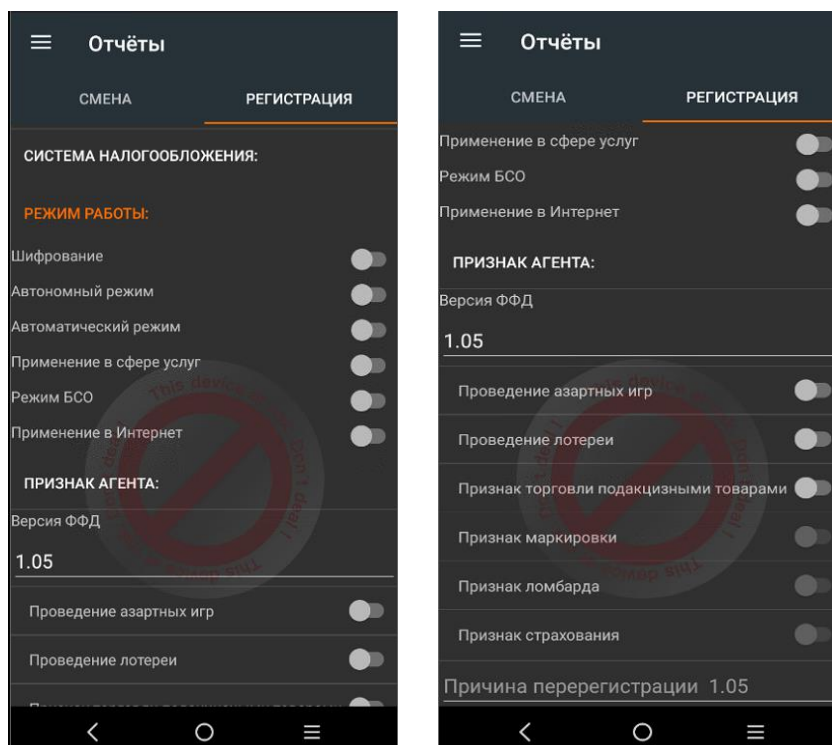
Отчёты

СМЕНА РЕГИСТРАЦИЯ

СИСТЕМА НАЛОГООБЛОЖЕНИЯ:

РЕЖИМ РАБОТЫ:

Шифрование

Автономный режим

Автоматический режим

Применение в сфере услуг

Режим БСО

Применение в Интернет

ПРИЗНАК АГЕНТА:

Версия ФФД

1.05

Проведение азартных игр

Проведение лотереи

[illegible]

Отчёты

СМЕНА РЕГИСТРАЦИЯ

Применение в сфере услуг

Режим БСО

Применение в Интернет

ПРИЗНАК АГЕНТА:

Версия ФФД

1.05

Проведение азартных игр

Проведение лотереи

Признак торговли подакцизными товарами

Признак маркировки

Признак ломбарда

Признак страхования

Причина перерегистрации 1.05